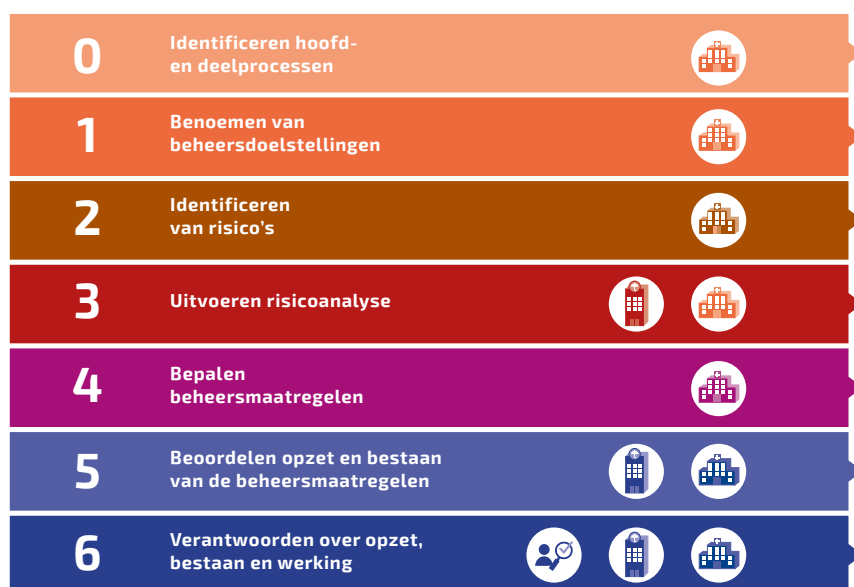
0
Identificeren hoofd- en deelprocessen

1
Benoemen van beheersdoelstellingen

2
Identificeren van risico's

3
Uitvoeren risicoanalyse

4
Bepalen beheersmaatregelen

5
Beoordelen opzet en bestaan van de beheersmaatregelen

6
Verantwoorden over opzet, bestaan en werking